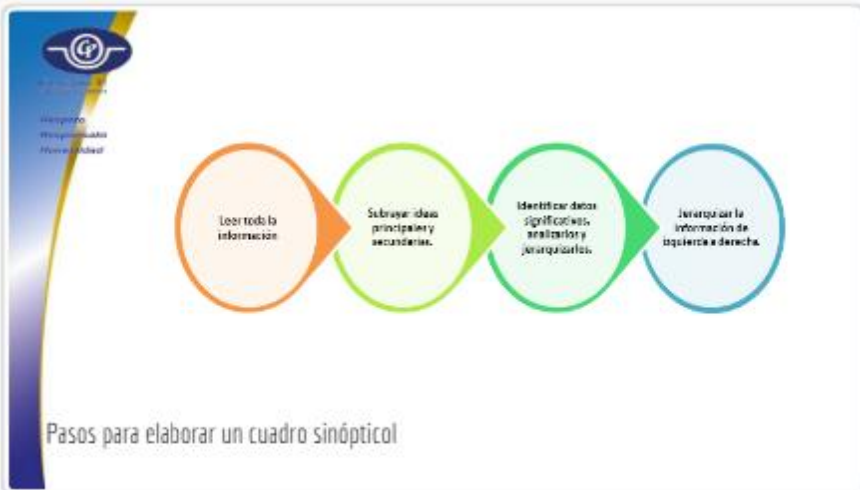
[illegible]

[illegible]
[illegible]
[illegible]

Leer toda la información

Subrayar ideas principales y secundarias.

Identificar datos significativos, analizarlos y jerarquizarlos.

Jerarquizar la información de izquierda a derecha.

Pasos para elaborar un cuadro sinópticol